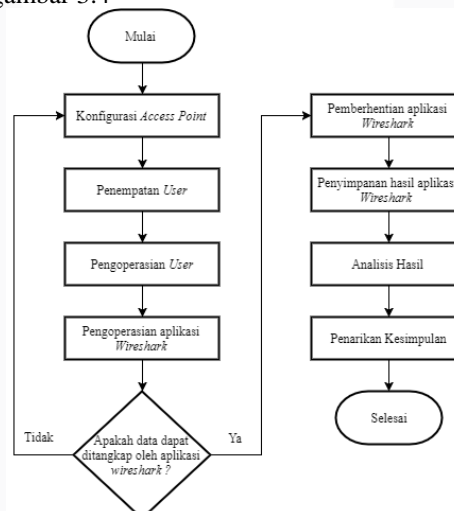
gambar 3.4

Mulai

Konfigurasi Access Point

Penempatan User

Pengoperasian User

Pengoperasian aplikasi Wireshark

Apakah data dapat ditangkap oleh aplikasi wireshark ?

Tidak

Ya

Pemberhentian aplikasi Wireshark

Penyimpanan hasil aplikasi Wireshark

Analisis Hasil

Penarikan Kesimpulan

Selesai